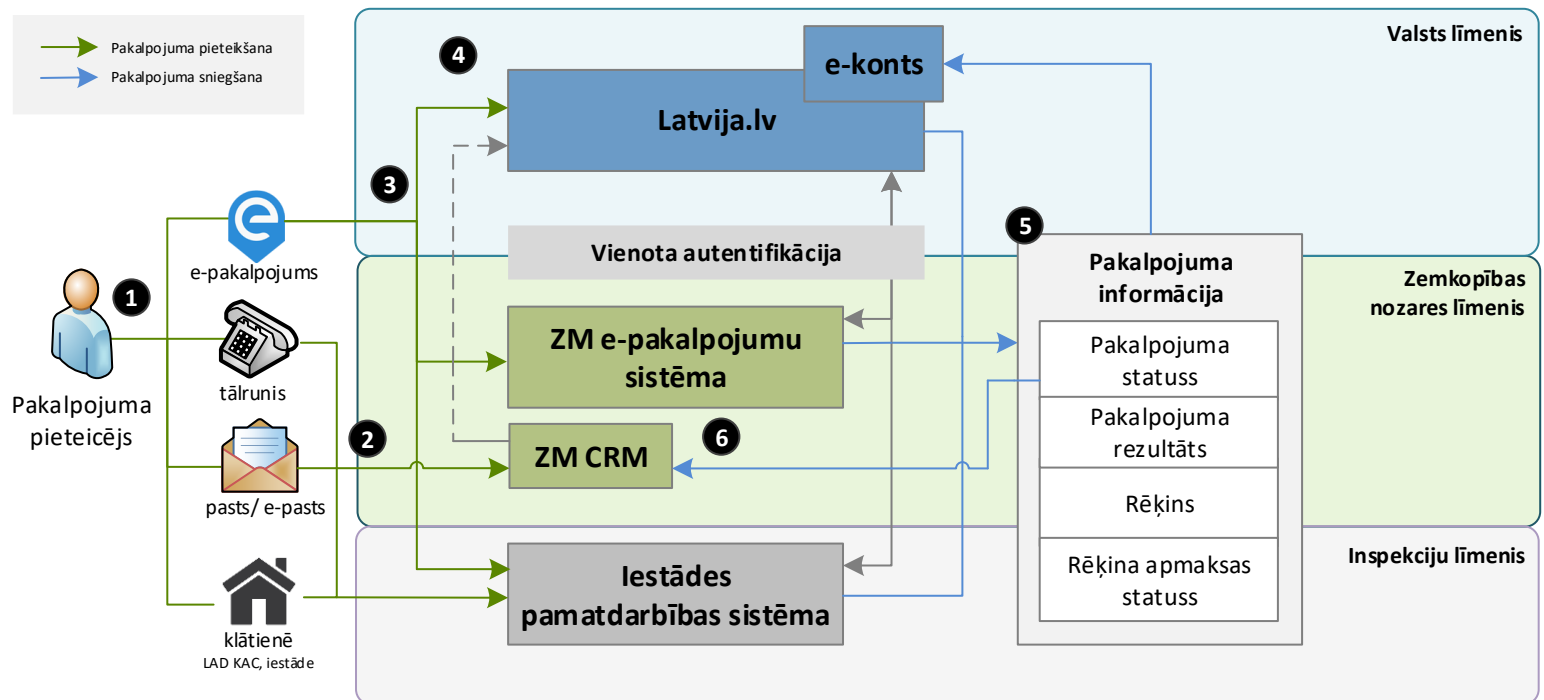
Pakalpojuma pieteikšana
Pakalpojuma sniegšana

Valsts līmenis

4

e-konts

Latvija.lv

3

e-pakalpojums

Vienota autentifikācija

5

Pakalpojuma informācija

Zemkopības nozares līmenis

1

tālrunis

ZM e-pakalpojumu sistēma

Pakalpojuma statuss

Pakalpojuma pieteicējs

Pakalpojuma rezultāts

2

6

ZM CRM

pasts/ e-pasts

Rēķins

Inspekciju līmenis

Iestādes pamatdarbības sistēma

Rēķina apmaksas statuss

klātienē
LAD KAC, iestāde